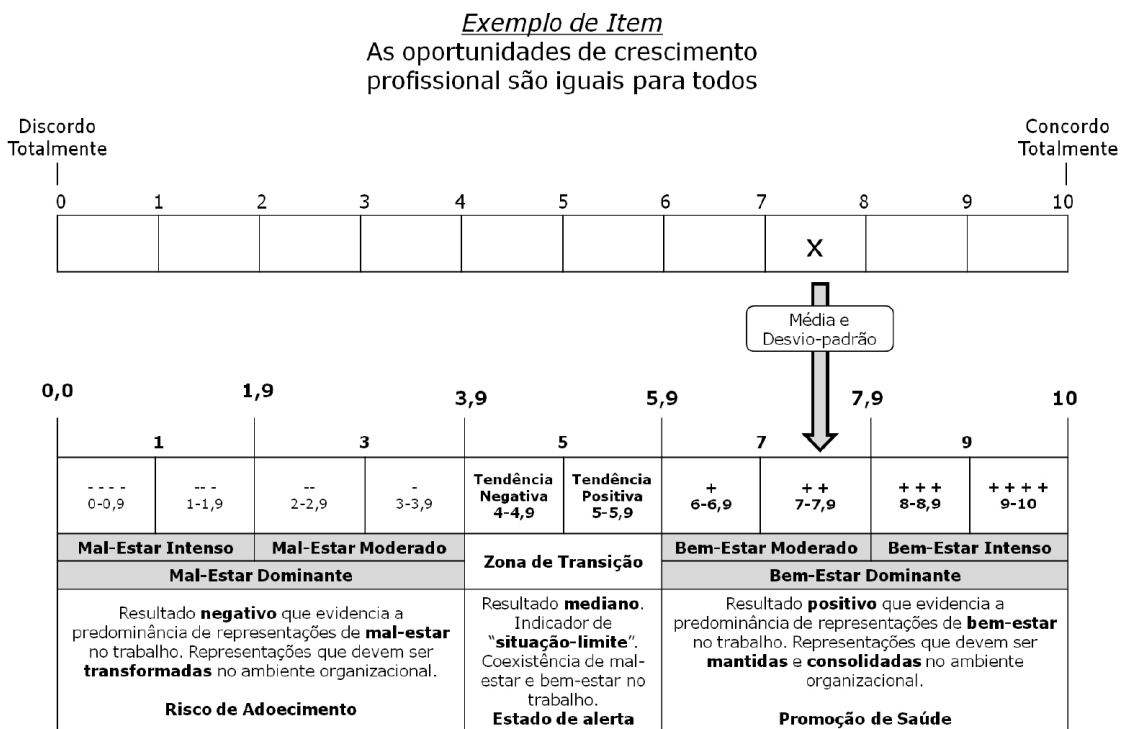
Exemplo de Item
As oportunidades de crescimento profissional são iguais para todos

Discordo Totalmente

Concordo Totalmente

| 0 | 1 | 2 | 3 | 4 | 5 | 6 | 7 | 8 | 9 | 10 |
|---|---|---|---|---|---|---|---|---|---|---|
| | | | | | | | X | | | |

Média e Desvio-padrão

0,0 1,9 3,9 5,9 7,9 10

| 1 | | 3 | | 5 | | 7 | | 9 | |
|---|---|---|---|---|---|---|---|---|---|
| - - - - 0-0,9 | - - - 1-1,9 | - - 2-2,9 | - 3-3,9 | Tendência Negativa 4-4,9 | Tendência Positiva 5-5,9 | + 6-6,9 | + + 7-7,9 | + + + 8-8,9 | + + + + 9-10 |
| Mal-Estar Intenso | | Mal-Estar Moderado | | Zona de Transição | | Bem-Estar Moderado | | Bem-Estar Intenso | |
| Mal-Estar Dominante | | | | | | Bem-Estar Dominante | | | |

Resultado **negativo** que evidencia a predominância de representações de **mal-estar** no trabalho. Representações que devem ser **transformadas** no ambiente organizacional.

**Risco de Adoecimento**

Resultado **mediano**. Indicador de "**situação-limite**". Coexistência de mal-estar e bem-estar no trabalho.
**Estado de alerta**

Resultado **positivo** que evidencia a predominância de representações de **bem-estar** no trabalho. Representações que devem ser **mantidas** e **consolidadas** no ambiente organizacional.

**Promoção de Saúde**